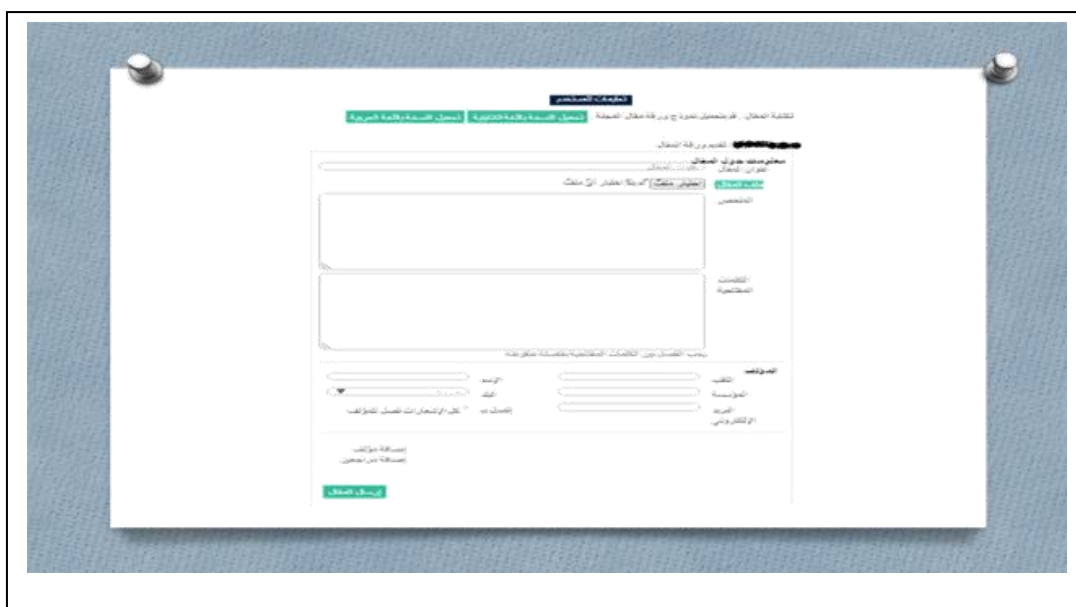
تعليمات المستخدم

لكتابة المقال، قم بتحميل نموذج ورقة مقال المجلة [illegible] تحميل النسخة باللغة الفرنسية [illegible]

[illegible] تقديم ورقة المقال

معلومات حول المقال
عنوان المقال
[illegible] اختيار ملف لم يتم اختيار أي ملف
الملخص

الكلمات المفتاحية
يجب الفصل بين الكلمات المفتاحية بفاصلة منقوطة

المؤلف
اللقب
الإسم
المؤسسة
البلد
البريد الإلكتروني
المراسل
كل الإشعارات تصل للمؤلف

إضافة مؤلف
إضافة مراجعين

إرسال المقال